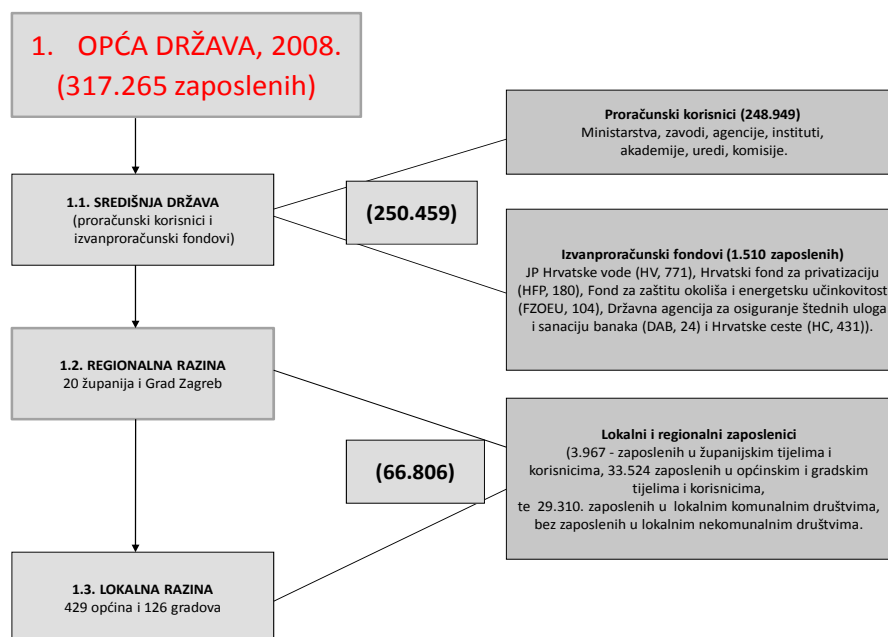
1. OPĆA DRŽAVA, 2008. (317.265 zaposlenih)

1.1. SREDIŠNJA DRŽAVA (proračunski korisnici i izvanproračunski fondovi)

(250.459)

Proračunski korisnici (248.949)
Ministarstva, zavodi, agencije, instituti, akademije, uredi, komisije.

Izvanproračunski fondovi (1.510 zaposlenih)
JP Hrvatske vode (HV, 771), Hrvatski fond za privatizaciju (HFP, 180), Fond za zaštitu okoliša i energetsku učinkovitost (FZOEU, 104), Državna agencija za osiguranje štednih uloga i sanaciju banaka (DAB, 24) i Hrvatske ceste (HC, 431)).

1.2. REGIONALNA RAZINA
20 županija i Grad Zagreb

(66.806)

Lokalni i regionalni zaposlenici
(3.967 - zaposlenih u županijskim tijelima i korisnicima, 33.524 zaposlenih u općinskim i gradskim tijelima i korisnicima,
te 29.310. zaposlenih u lokalnim komunalnim društvima, bez zaposlenih u lokalnim nekomunalnim društvima.

1.3. LOKALNA RAZINA
429 općina i 126 gradova